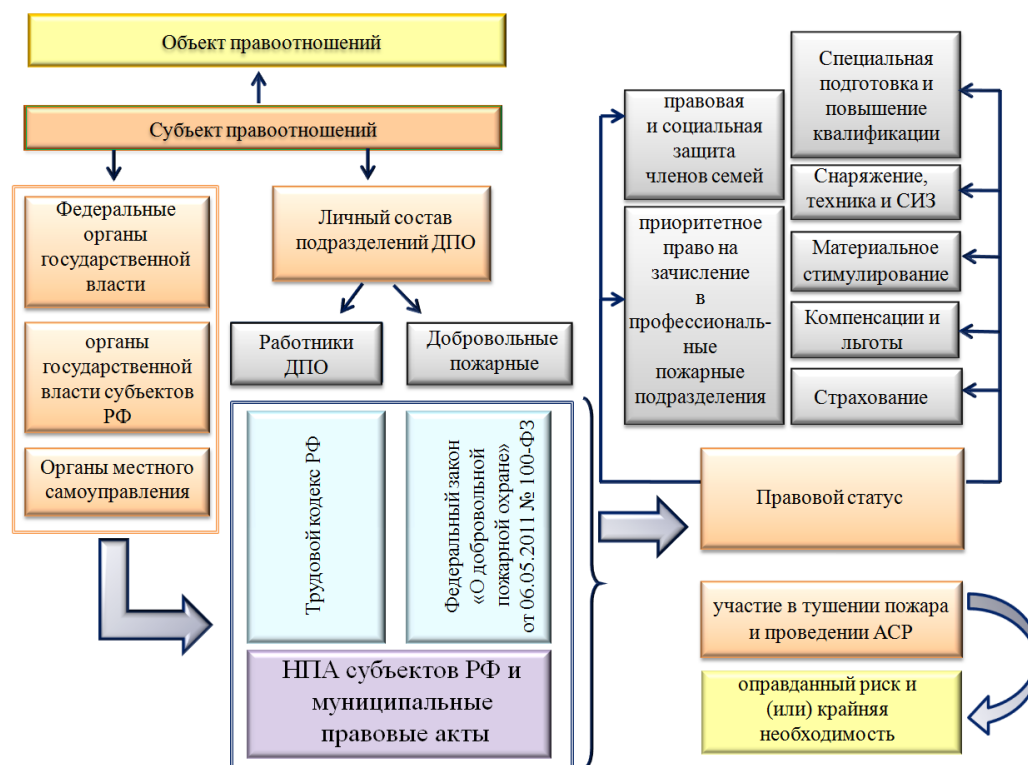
Объект правоотношений

Субъект правоотношений

Федеральные органы государственной власти

органы государственной власти субъектов РФ

Органы местного самоуправления

Личный состав подразделений ДПО

Работники ДПО

Добровольные пожарные

Трудовой кодекс РФ

Федеральный закон «О добровольной пожарной охране» от 06.05.2011 № 100-ФЗ

НПА субъектов РФ и муниципальные правовые акты

правовая и социальная защита членов семей

приоритетное право на зачисление в профессиональные пожарные подразделения

Специальная подготовка и повышение квалификации

Снаряжение, техника и СИЗ

Материальное стимулирование

Компенсации и льготы

Страхование

Правовой статус

участие в тушении пожара и проведении АСР

оправданный риск и (или) крайняя необходимость